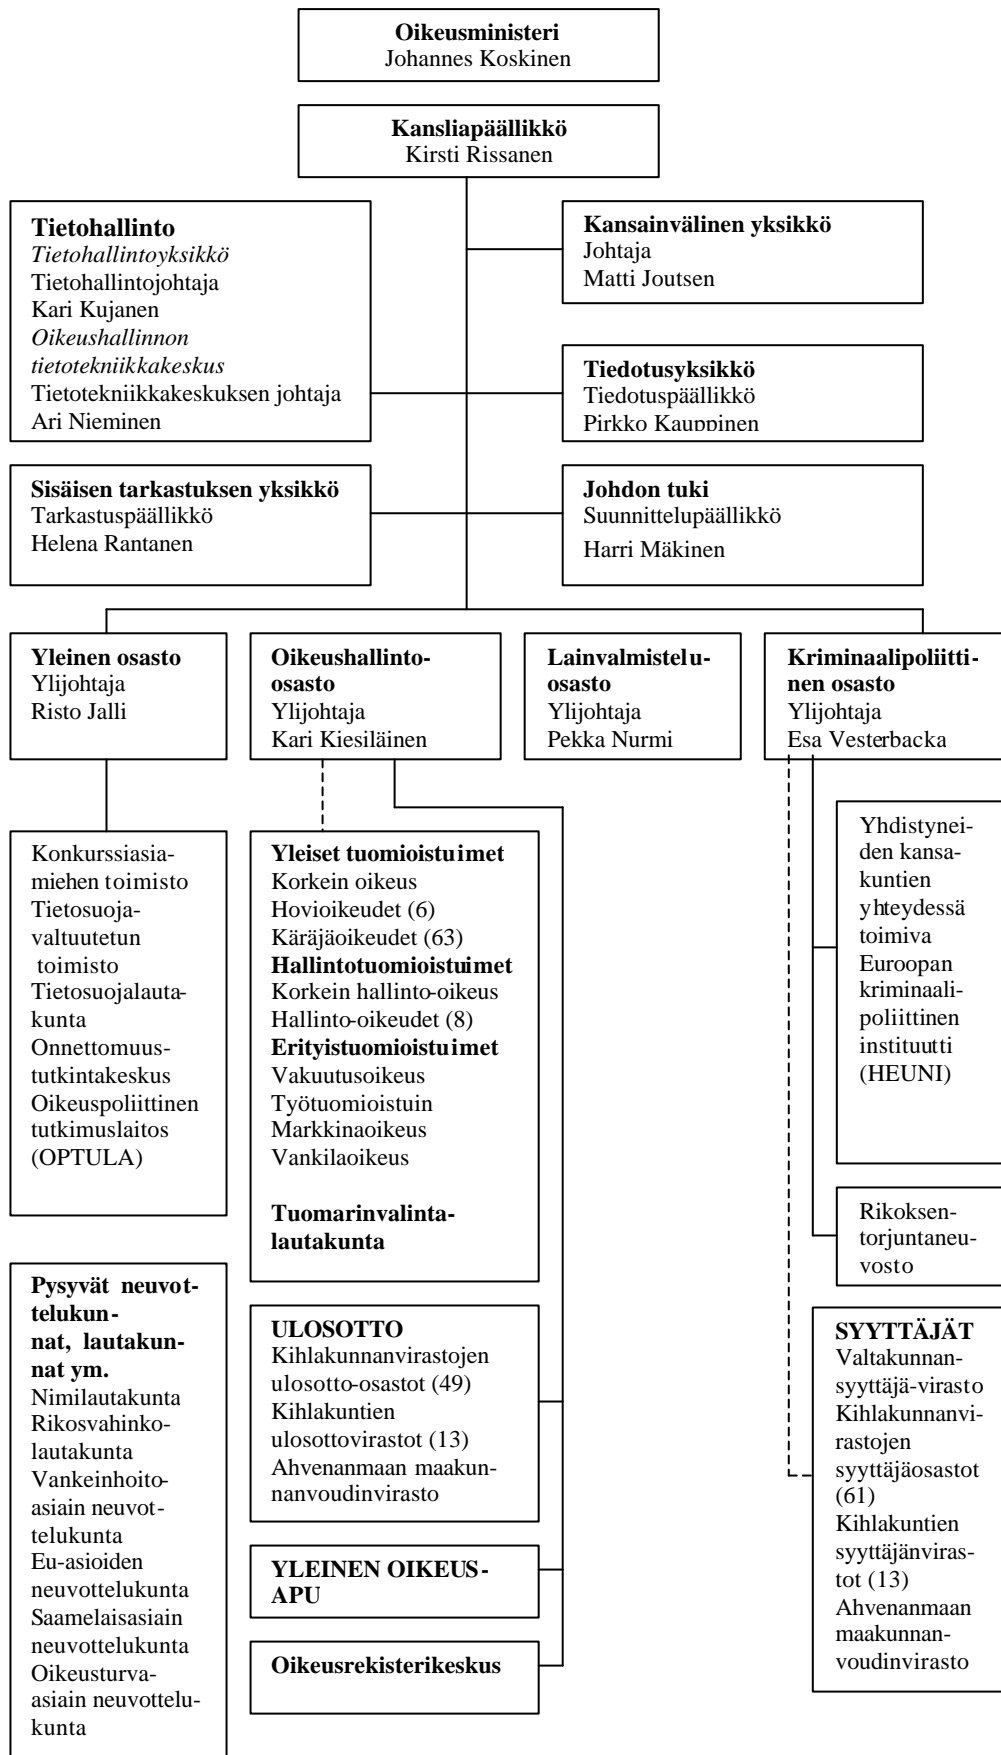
**Oikeusministeri**
Johannes Koskinen

**Kansliapäällikkö**
Kirsti Rissanen

**Tietohallinto**
*Tietohallintoyksikkö*
Tietohallintojohtaja
Kari Kujanen
*Oikeushallinnon tietotekniikkakeskus*
Tietotekniikkakeskuksen johtaja
Ari Nieminen

**Kansainvälinen yksikkö**
Johtaja
Matti Joutsen

**Tiedotusyksikkö**
Tiedotuspäällikkö
Pirkko Kauppinen

**Sisäisen tarkastuksen yksikkö**
Tarkastuspäällikkö
Helena Rantanen

**Johdon tuki**
Suunnittelupäällikkö
Harri Mäkinen

**Yleinen osasto**
Ylijohtaja
Risto Jalli

**Oikeushallinto-osasto**
Ylijohtaja
Kari Kiesiläinen

**Lainvalmisteluosasto**
Ylijohtaja
Pekka Nurmi

**Kriminaalipoliittinen osasto**
Ylijohtaja
Esa Vesterbacka

Konkurssiasiamiehen toimisto
Tietosuojavaltuutetun toimisto
Tietosuojalautakunta
Onnettomuustutkintakeskus
Oikeuspoliittinen tutkimuslaitos (OPTULA)

**Yleiset tuomioistuimet**
Korkein oikeus
Hovioikeudet (6)
Käräjäoikeudet (63)
**Hallintotuomioistuimet**
Korkein hallinto-oikeus
Hallinto-oikeudet (8)
**Erityistuomioistuimet**
Vakuutusoikeus
Työtuomioistuin
Markkinaoikeus
Vankilaoikeus

**Tuomarinvalintalautakunta**

Yhdistyneiden kansakuntien yhteydessä toimiva Euroopan kriminaalipoliittinen instituutti (HEUNI)

Rikoksentorjuntaneuvosto

**Pysyvät neuvottelukunnat, lautakunnat ym.**
Nimilautakunta
Rikosvahinkolautakunta
Vankeinhoitoasiain neuvottelukunta
Eu-asioiden neuvottelukunta
Saamelaisasiain neuvottelukunta
Oikeusturvaasiain neuvottelukunta

**ULOSOTTO**
Kihlakunnanvirastojen ulosotto-osastot (49)
Kihlakuntien ulosottovirastot (13)
Ahvenanmaan maakunnanvoudinvirasto

**YLEINEN OIKEUSAPU**

**Oikeusrekisterikeskus**

**SYYTTÄJÄT**
Valtakunnansyyttäjä-virasto
Kihlakunnanvirastojen syyttäjäosastot (61)
Kihlakuntien syyttäjänvirastot (13)
Ahvenanmaan maakunnanvoudinvirasto